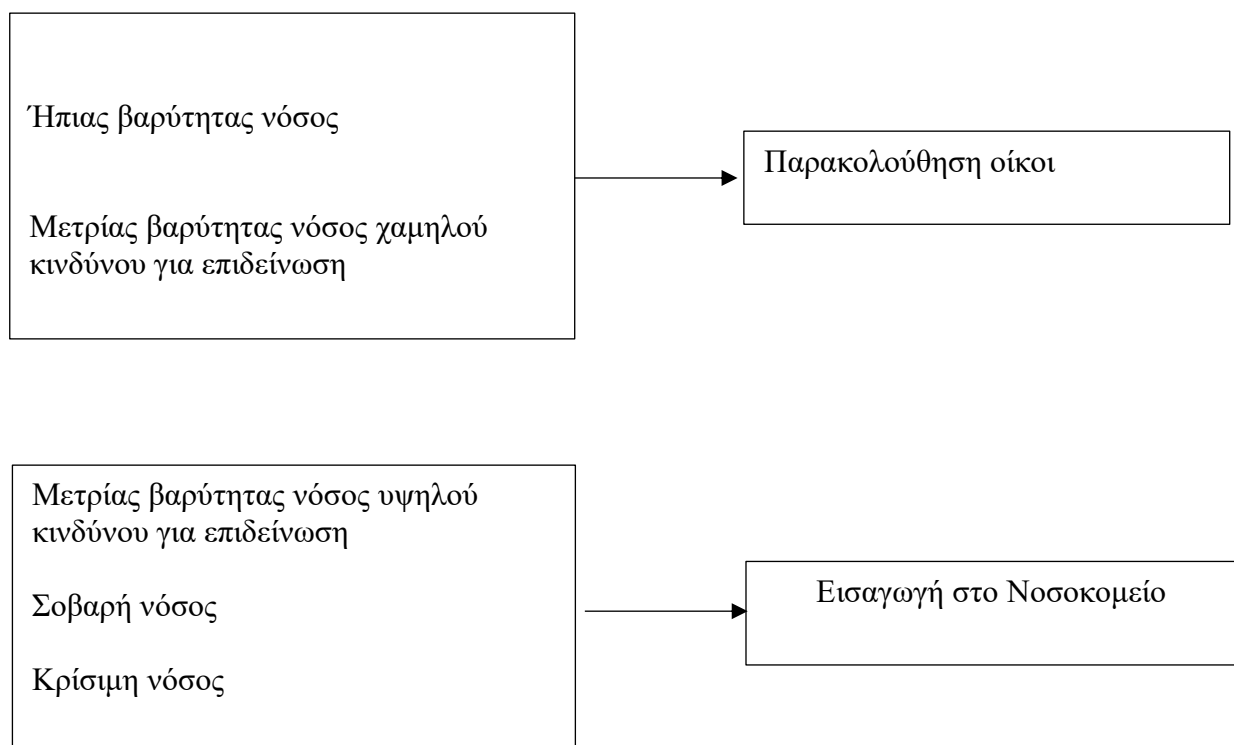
Ήπιας βαρύτητας νόσος

Μετρίας βαρύτητας νόσος χαμηλού κινδύνου για επιδείνωση

Παρακολούθηση οίκοι

Μετρίας βαρύτητας νόσος υψηλού κινδύνου για επιδείνωση

Σοβαρή νόσος

Κρίσιμη νόσος

Εισαγωγή στο Νοσοκομείο